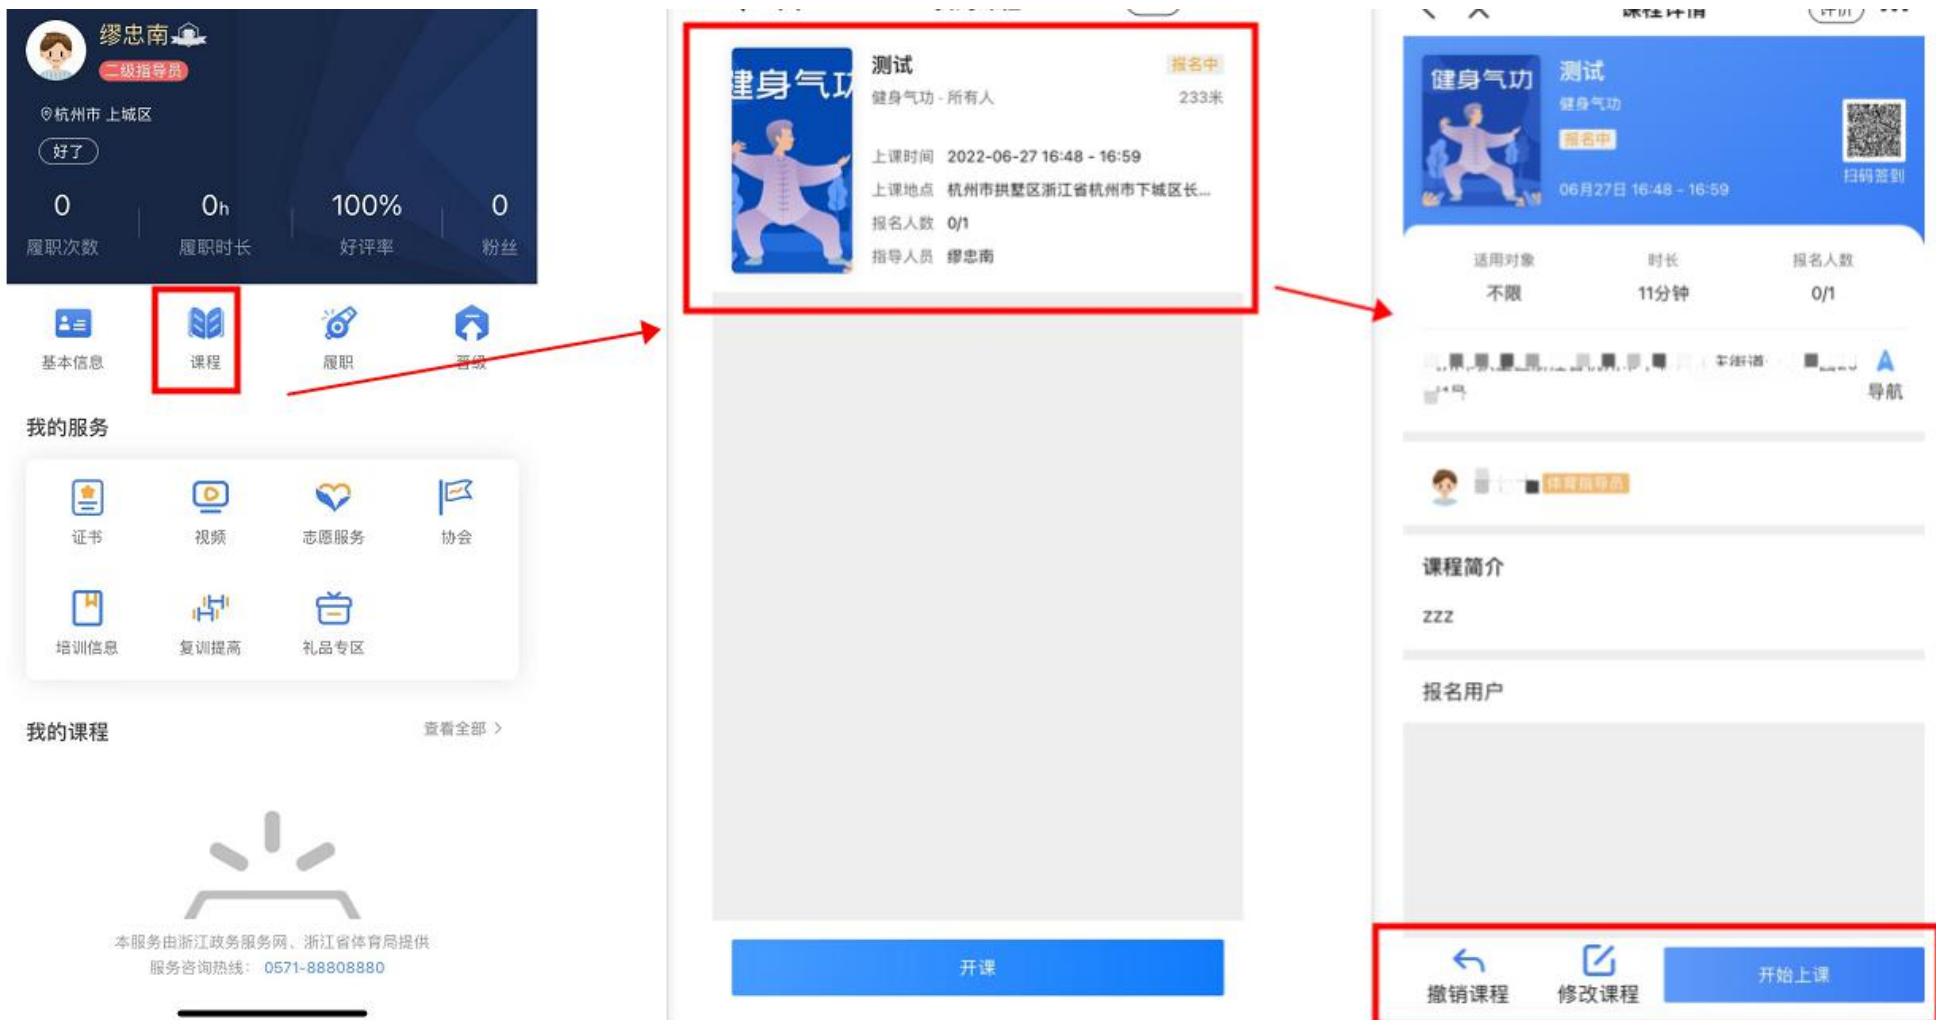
缪忠南
二级指导员
杭州市 上城区
好了

| 0 | 0h | 100% | 0 |
|---|---|---|---|
| 履职次数 | 履职时长 | 好评率 | 粉丝 |

基本信息
课程
履职
晋级

我的服务

证书
视频
志愿服务
协会
培训信息
复训提高
礼品专区

我的课程
查看全部 >

本服务由浙江政务服务网、浙江省体育局提供
服务咨询热线：0571-88808880

健身气功
测试
报名中
健身气功 - 所有人
233米
上课时间 2022-06-27 16:48 - 16:59
上课地点 杭州市拱墅区浙江省杭州市下城区长...
报名人数 0/1
指导人员 缪忠南

开课

课程详情
评价

健身气功
测试
健身气功
报名中
06月27日 16:48 - 16:59
扫码签到

| 适用对象 | 时长 | 报名人数 |
|---|---|---|
| 不限 | 11分钟 | 0/1 |

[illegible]
导航

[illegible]
体育指导员

课程简介
zzz

报名用户

撤销课程
修改课程
开始上课